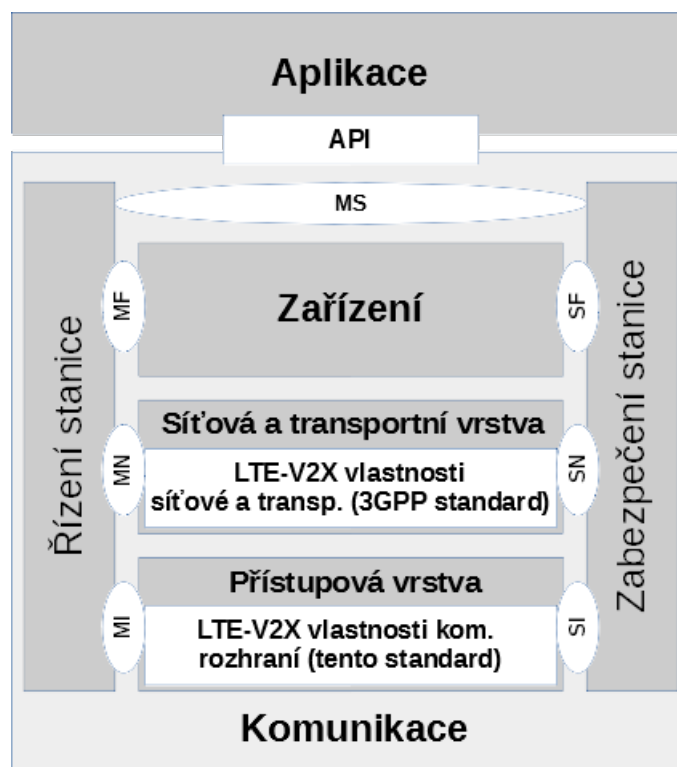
Aplikace

API

MS

Řízení stanice

MF

Zařízení

SF

Zabezpečení stanice

Síťová a transportní vrstva

MN

LTE-V2X vlastnosti síťové a transp. (3GPP standard)

SN

Přístupová vrstva

MI

LTE-V2X vlastnosti kom. rozhraní (tento standard)

SI

Komunikace